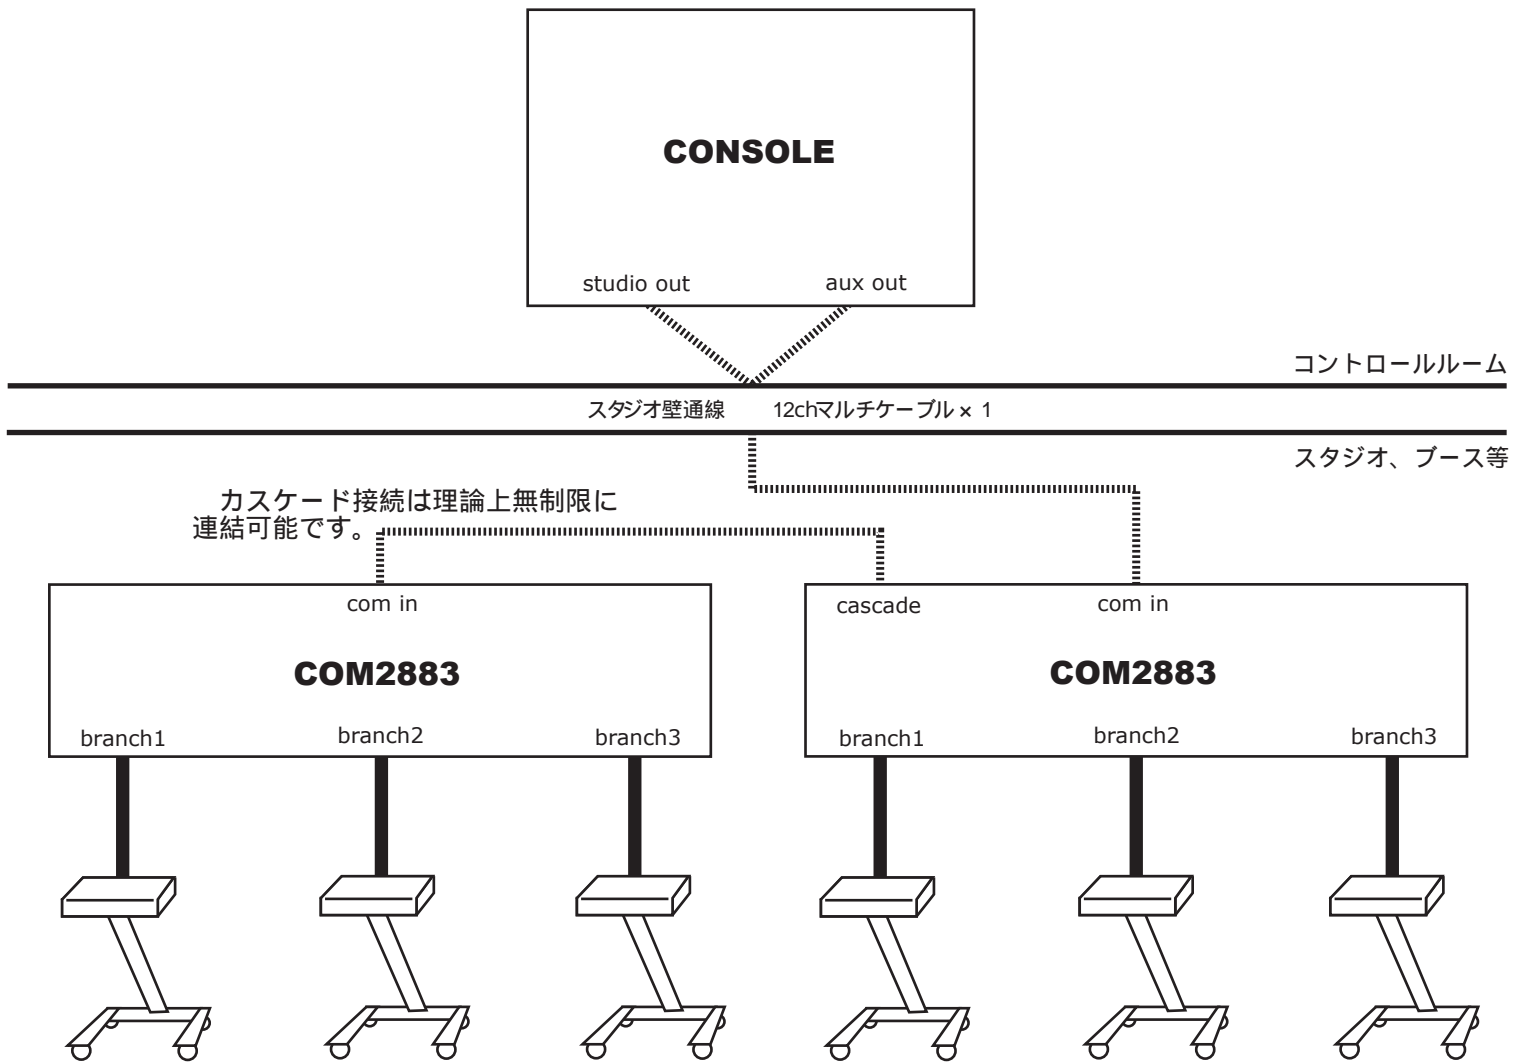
CONSOLE

studio out

aux out

コントロールルーム

スタジオ壁通線　12chマルチケーブル × 1

スタジオ、ブース等

カスケード接続は理論上無制限に連結可能です。

com in

COM2883

branch1

branch2

branch3

cascade

com in

COM2883

branch1

branch2

branch3